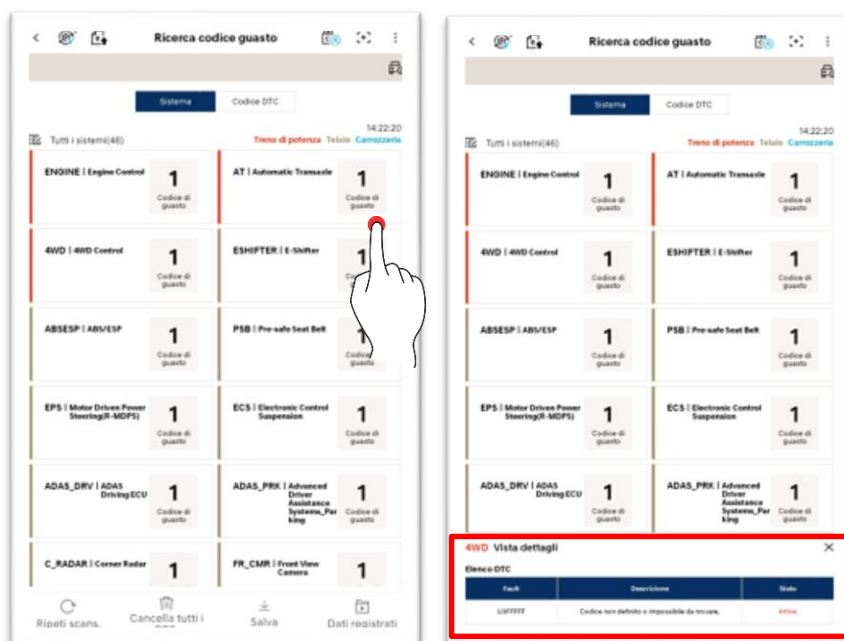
Ricerca codice guasto

Sistema | Codice DTC

14:22:20

Tutti i sistemi(46) Treno di potenza Telaio Carrozzeria

ENGINE | Engine Control 1 Codice di guasto

AT | Automatic Transaxle 1 Codice di guasto

4WD | 4WD Control 1 Codice di guasto

ESHIFTER | E-Shifter 1 Codice di guasto

ABSESP | ABS/ESP 1 Codice di guasto

PSB | Pre-safe Seat Belt 1 Codice di guasto

EPS | Motor Driven Power Steering(R-MDPS) 1 Codice di guasto

ECS | Electronic Control Suspension 1 Codice di guasto

ADAS_DRV | ADAS Driving ECU 1 Codice di guasto

ADAS_PRK | Advanced Driver Assistance Systems_Parking 1 Codice di guasto

C_RADAR | Corner Radar 1

FR_CMR | Front View Camera 1

Ripeti scans. Cancella tutti i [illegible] Salva Dati registrati

Ricerca codice guasto

Sistema | Codice DTC

14:22:20

Tutti i sistemi(46) Treno di potenza Telaio Carrozzeria

ENGINE | Engine Control 1 Codice di guasto

AT | Automatic Transaxle 1 Codice di guasto

4WD | 4WD Control 1 Codice di guasto

ESHIFTER | E-Shifter 1 Codice di guasto

ABSESP | ABS/ESP 1 Codice di guasto

PSB | Pre-safe Seat Belt 1 Codice di guasto

EPS | Motor Driven Power Steering(R-MDPS) 1 Codice di guasto

ECS | Electronic Control Suspension 1 Codice di guasto

ADAS_DRV | ADAS Driving ECU 1 Codice di guasto

ADAS_PRK | Advanced Driver Assistance Systems_Parking 1 Codice di guasto

4WD Vista dettagli

Elenco DTC

| Fault | Descrizione | Stato |
|---|---|---|
| U3FFFFF | Codice non definito o impossibile da trovare. | Attivo |